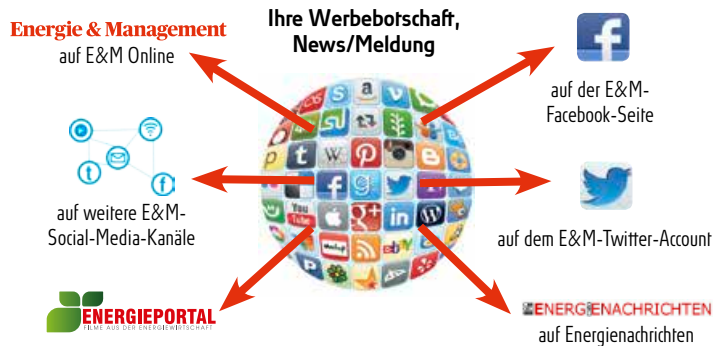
Ihre Werbebotschaft, News/Meldung

Energie & Management
auf E&M Online

auf der E&M-Facebook-Seite

auf weitere E&M-Social-Media-Kanäle

auf dem E&M-Twitter-Account

ENERGIEPORTAL
FILME AUS DER ENERGIEWIRTSCHAFT

ENERGIENACHRICHTEN
auf Energienachrichten